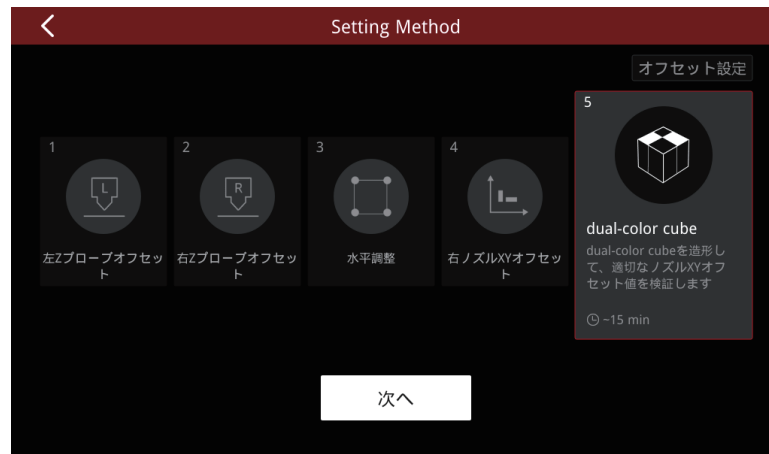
Setting Method

オフセット設定

1
L
左Zプローブオフセット

2
R
右Zプローブオフセット

3
水平調整

4
右ノズルXYオフセット

5
dual-color cube
dual-color cubeを造形して、適切なノズルXYオフセット値を検証します
~15 min

次へ